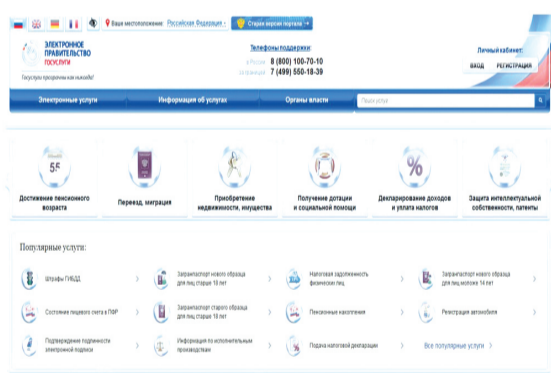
Ваше местоположение: Российская Федерация
Старая версия портала

ЭЛЕКТРОННОЕ ПРАВИТЕЛЬСТВО ГОСУСЛУГИ
Госуслуги прозрачны как никогда!

Телефоны поддержки:
в России 8 (800) 100-70-10
за границей 7 (499) 550-18-39

Личный кабинет:
ВХОД
РЕГИСТРАЦИЯ

Электронные услуги
Информация об услугах
Органы власти
Поиск услуг

Достижение пенсионного возраста
Переезд, миграция
Приобретение недвижимости, имущества
Получение дотации и социальной помощи
Декларирование доходов и уплата налогов
Защита интеллектуальной собственности, патенты

Популярные услуги:

Штрафы ГИБДД
Загранпаспорт нового образца для лиц старше 18 лет
Налоговая задолженность физических лиц
Загранпаспорт нового образца для лиц младше 14 лет
Состояние лицевого счета в ПФР
Загранпаспорт старого образца для лиц старше 18 лет
Пенсионные накопления
Регистрация автомобиля
Подтверждение подлинности электронной подписи
Информация по исполнительным производствам
Подача налоговой декларации
Все популярные услуги